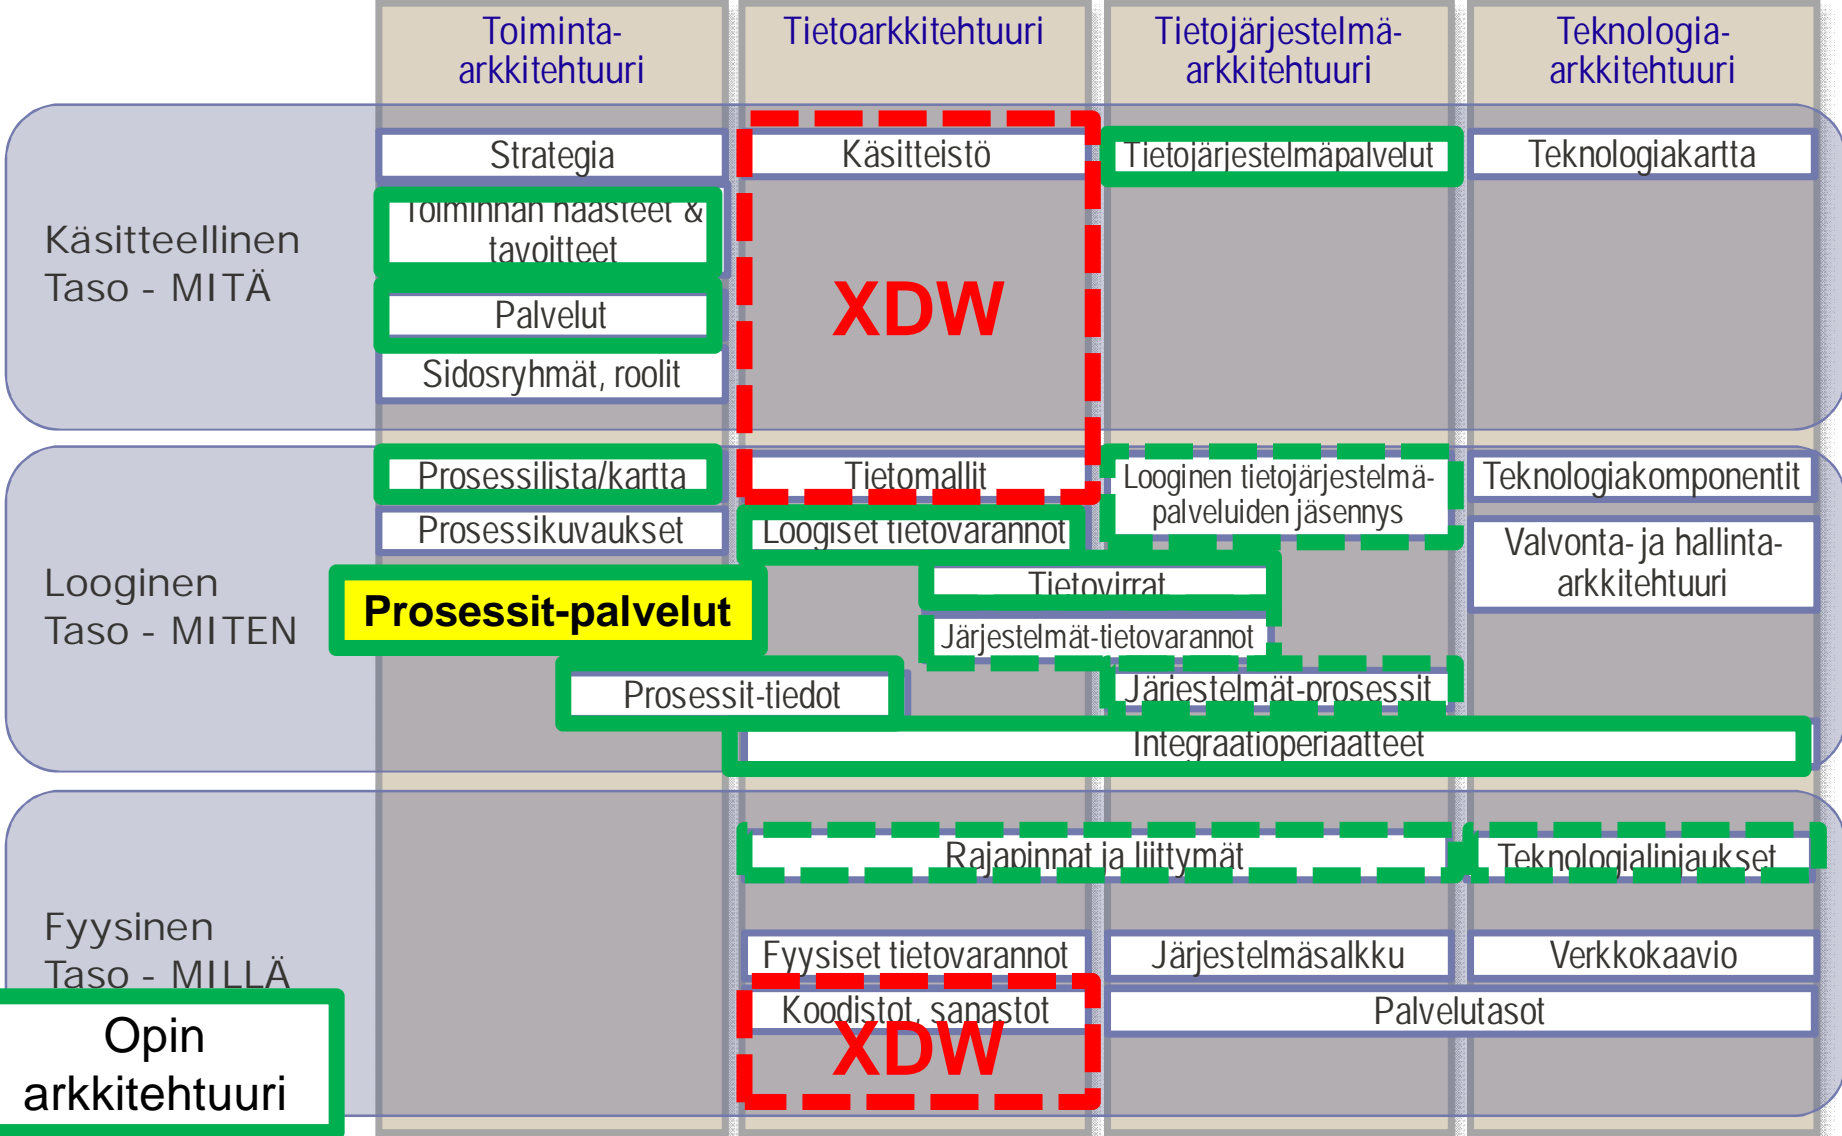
Toiminta-arkkitehtuuri

Tietoarkkitehtuuri

Tietojärjestelmä-arkkitehtuuri

Teknologia-arkkitehtuuri

Käsitteellinen Taso - MITÄ

Strategia

Toiminnan haasteet & tavoitteet

Palvelut

Sidosryhmät, roolit

Käsitteistö

XDW

Tietojärjestelmäpalvelut

Teknologiakartta

Looginen Taso - MITEN

Prosessilista/kartta

Prosessikuvaukset

Prosessit-palvelut

Tietomallit

Loogiset tietovarannot

Tietovirrat

Järjestelmät-tietovarannot

Looginen tietojärjestelmä-palveluiden jäsennys

Teknologiakomponentit

Valvonta- ja hallinta-arkkitehtuuri

Prosessit-tiedot

Järjestelmät-prosessit

Integraatioperiaatteet

Fyysinen Taso - MILLÄ

Rajapinnat ja liittymät

Teknologialinjaukset

Fyysiset tietovarannot

Järjestelmäsalkku

Verkkokaavio

Koodistot, sanastot

XDW

Palvelutasot

Opin arkkitehtuuri